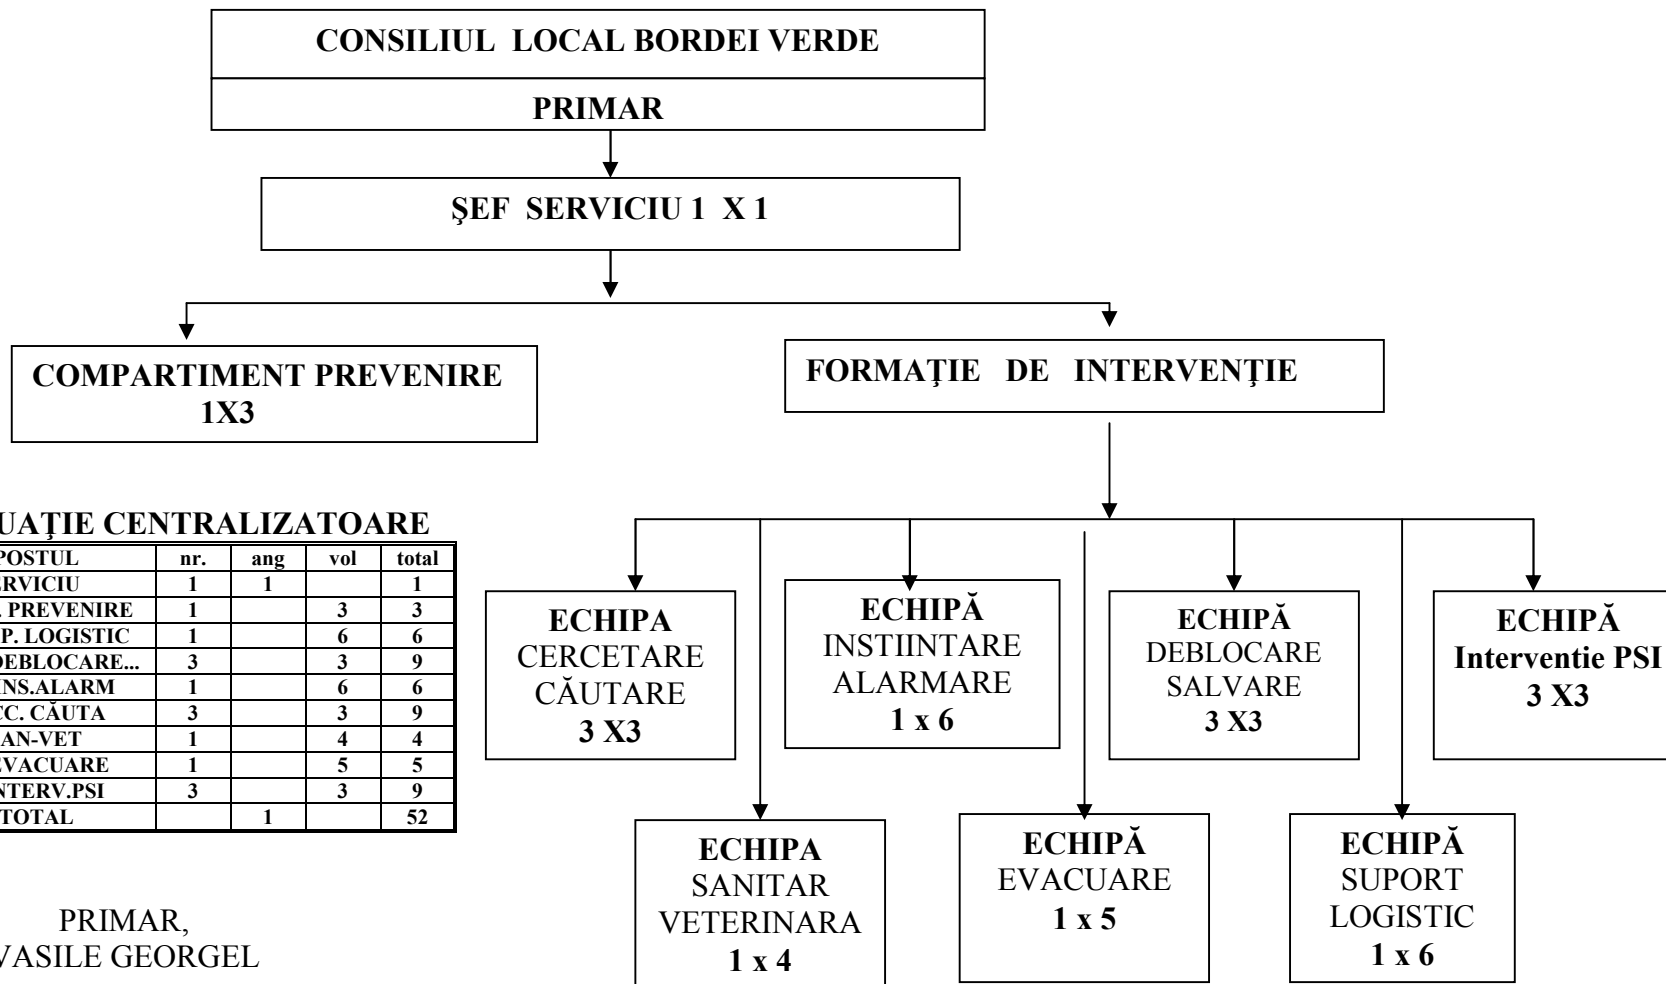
CONSILIUL LOCAL BORDEI VERDE

PRIMAR

ŞEF SERVICIU 1 X 1

COMPARTIMENT PREVENIRE
1X3

FORMAŢIE DE INTERVENŢIE

UAŢIE CENTRALIZATOARE

| POSTUL | nr. | ang | vol | total |
|---|---|---|---|---|
| RVICIU | 1 | 1 | | 1 |
| . PREVENIRE | 1 | | 3 | 3 |
| P. LOGISTIC | 1 | | 6 | 6 |
| DEBLOCARE... | 3 | | 3 | 9 |
| NS.ALARM | 1 | | 6 | 6 |
| C. CĂUTA | 3 | | 3 | 9 |
| AN-VET | 1 | | 4 | 4 |
| VACUARE | 1 | | 5 | 5 |
| NTERV.PSI | 3 | | 3 | 9 |
| TOTAL | | 1 | | 52 |

ECHIPA
CERCETARE
CĂUTARE
3 X3

ECHIPĂ
INSTIINTARE
ALARMARE
1 x 6

ECHIPĂ
DEBLOCARE
SALVARE
3 X3

ECHIPĂ
Interventie PSI
3 X3

ECHIPA
SANITAR
VETERINARA
1 x 4

ECHIPĂ
EVACUARE
1 x 5

ECHIPĂ
SUPORT
LOGISTIC
1 x 6

PRIMAR,
VASILE GEORGEL